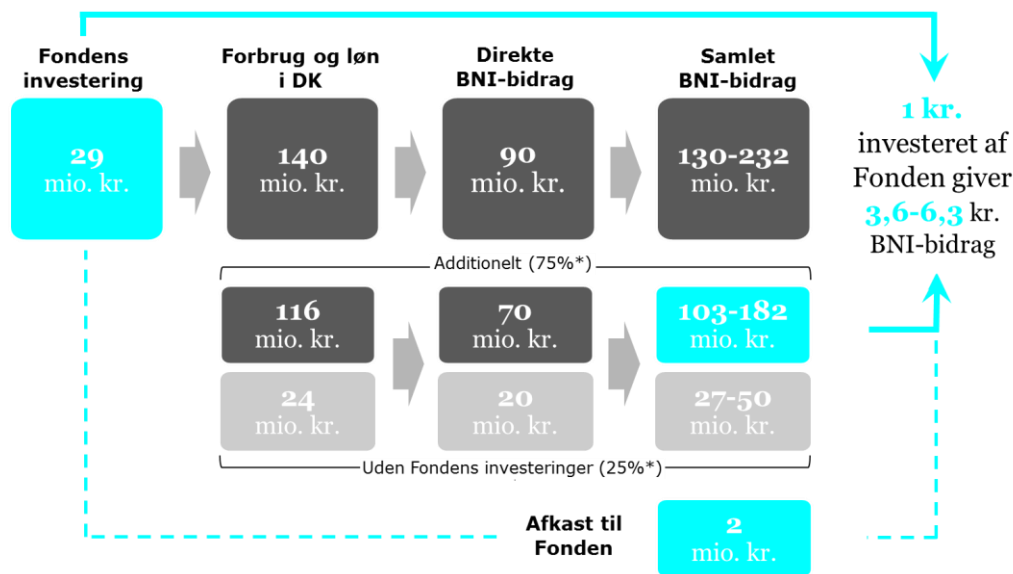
Fondens investering

29
mio. kr.

Forbrug og løn i DK

140
mio. kr.

Direkte BNI-bidrag

90
mio. kr.

Samlet BNI-bidrag

130-232
mio. kr.

1 kr. investeret af Fonden giver 3,6-6,3 kr. BNI-bidrag

Additionelt (75%*)

116
mio. kr.

70
mio. kr.

103-182
mio. kr.

24
mio. kr.

20
mio. kr.

27-50
mio. kr.

Uden Fondens investeringer (25%*)

Afkast til Fonden

2
mio. kr.